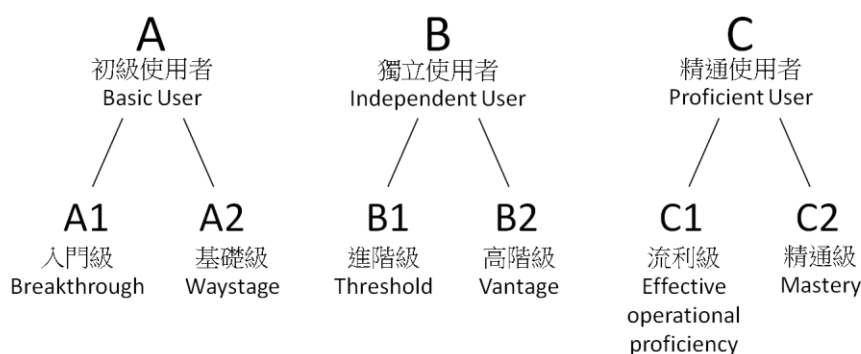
A
初級使用者
Basic User

A1
入門級
Breakthrough

A2
基礎級
Waystage

B
獨立使用者
Independent User

B1
進階級
Threshold

B2
高階級
Vantage

C
精通使用者
Proficient User

C1
流利級
Effective operational proficiency

C2
精通級
Mastery